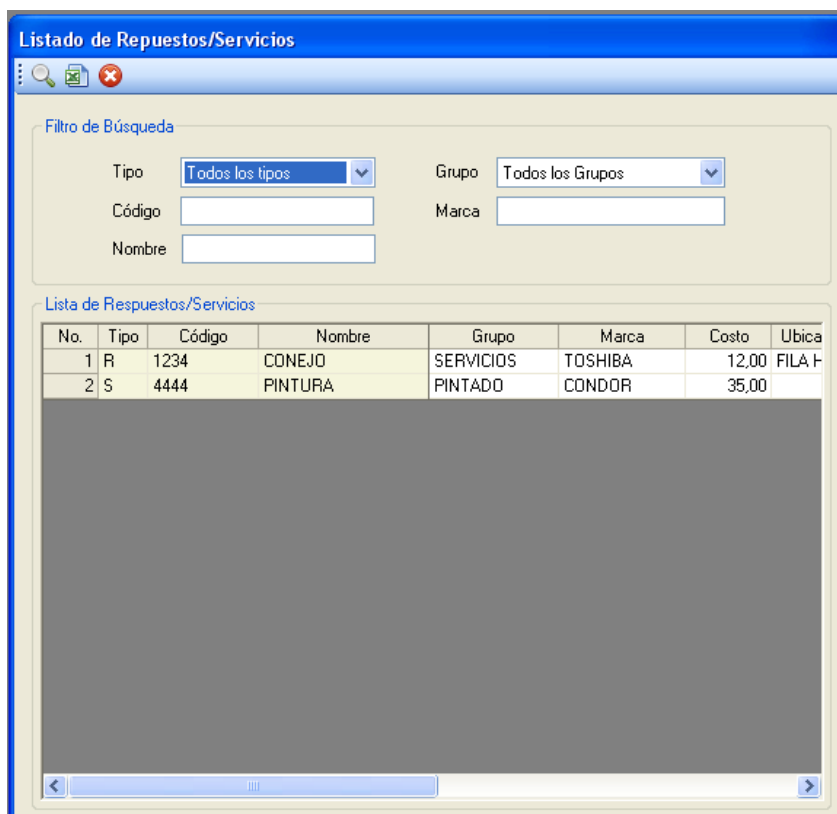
Listado de Repuestos/Servicios

Filtro de Búsqueda

Tipo Todos los tipos

Grupo Todos los Grupos

Código

Marca

Nombre

Lista de Respuestos/Servicios

| No. | Tipo | Código | Nombre | Grupo | Marca | Costo | Ubica |
|---|---|---|---|---|---|---|---|
| 1 | R | 1234 | CONEJO | SERVICIOS | TOSHIBA | 12,00 | FILA H |
| 2 | S | 4444 | PINTURA | PINTADO | CONDOR | 35,00 | |